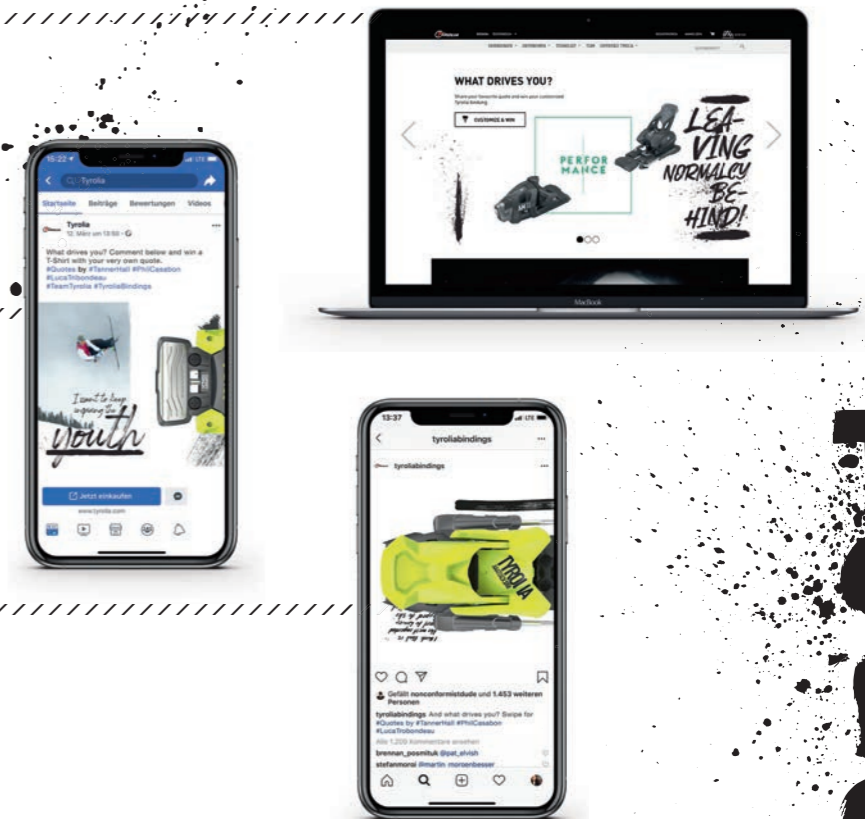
WHAT DRIVES YOU?

CUSTOMIZE & WIN

PERFOR MANCE

LEA-VING NORMALCY BE-HIND!

MacBook

15:22

Tyrolia

Startseite Beiträge Bewertungen Videos

Tyrolia
12. März um 13:50

What drives you? Comment below and win a T-Shirt with your very own quote. #Quotes by #TannerHall #PhilCasabon #LucaTribondeau #TeamTyrolia #TyroliaBindings

I want to keep inspiring the youth

Jetzt einkaufen

www.tyrolia.com

13:37

tyroliabindings

tyroliabindings

TYROLIA

Gefällt nonconformistdude und 1.453 weiteren Personen

tyroliabindings And what drives you? Swipe for #Quotes by #TannerHall #PhilCasabon #LucaTribondeau

Alle 1.220 Kommentare ansehen

brennan_posmituk @pat_elvish

stefanmorai #martin_morgenbesser